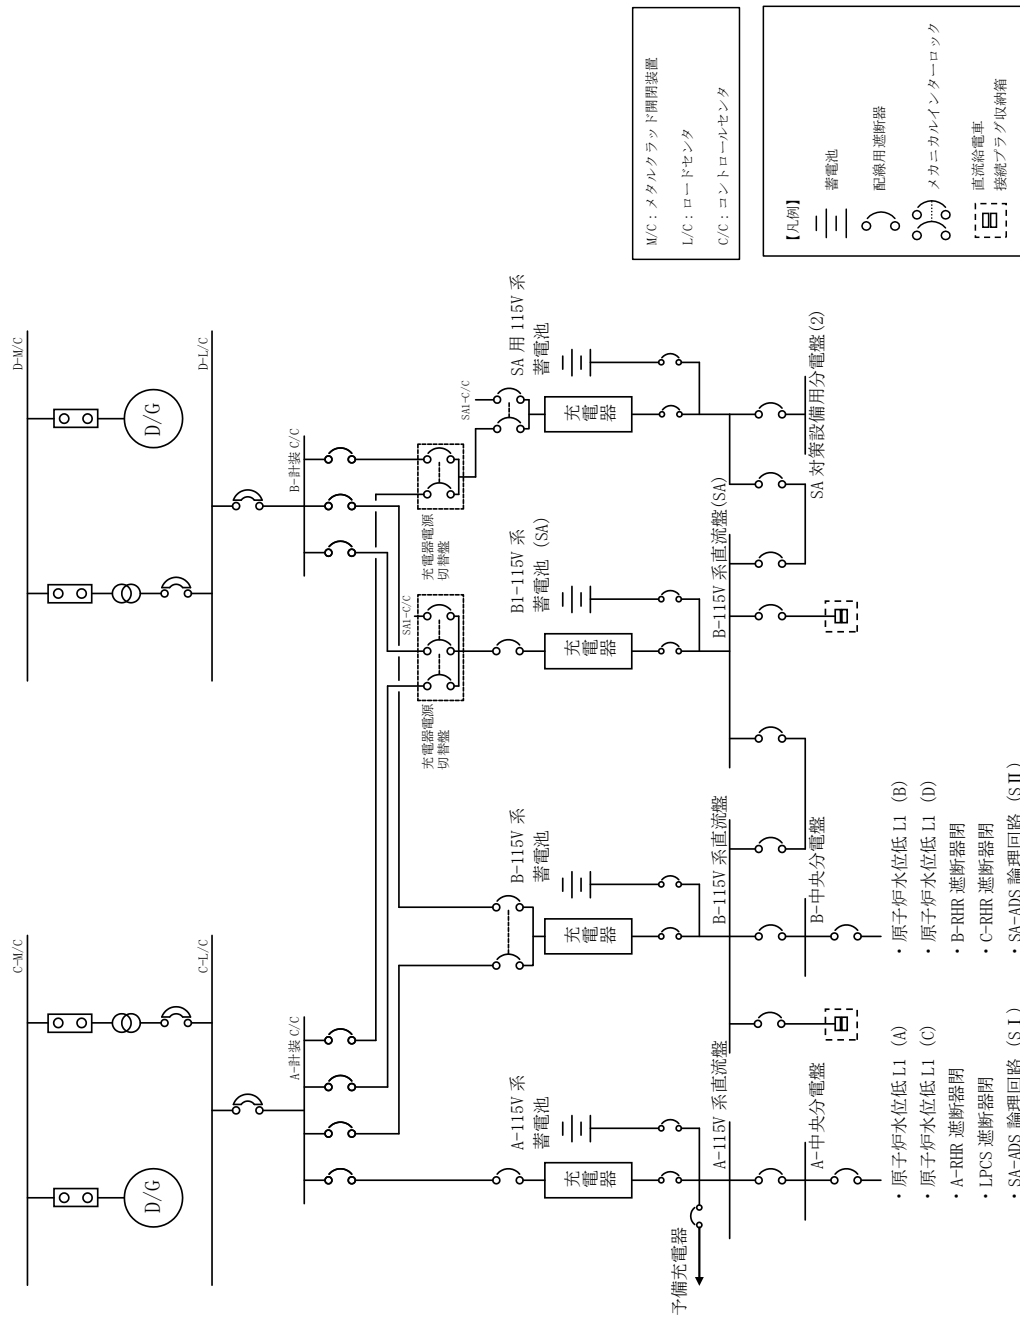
C-M/C

C-L/C

D/G

A-計装 C/C

予備充電器

充電器

A-115V 系
蓄電池

A-115V 系直流盤

A-中央分電盤

・原子炉水位低 L1 (A)
・原子炉水位低 L1 (C)
・A-RHR 遮断器閉
・LPCS 遮断器閉
・SA-ADS 論理回路 (SⅠ)

充電器

B-115V 系
蓄電池

B-115V 系直流盤

B-中央分電盤

・原子炉水位低 L1 (B)
・原子炉水位低 L1 (D)
・B-RHR 遮断器閉
・C-RHR 遮断器閉
・SA-ADS 論理回路 (SⅡ)

充電器電源
切替盤

SA1-C/C

充電器

B1-115V 系
蓄電池 (SA)

B-115V 系直流盤(SA)

D-M/C

D-L/C

D/G

B-計装 C/C

充電器電源
切替盤

SA1-C/C

充電器

SA 用 115V 系
蓄電池

SA 対策設備用分電盤(2)

M/C：メタルクラッド開閉装置
L/C：ロードセンタ
C/C：コントロールセンタ

【凡例】
蓄電池
配線用遮断器
メカニカルインターロック
直流給電車
接続プラグ収納箱